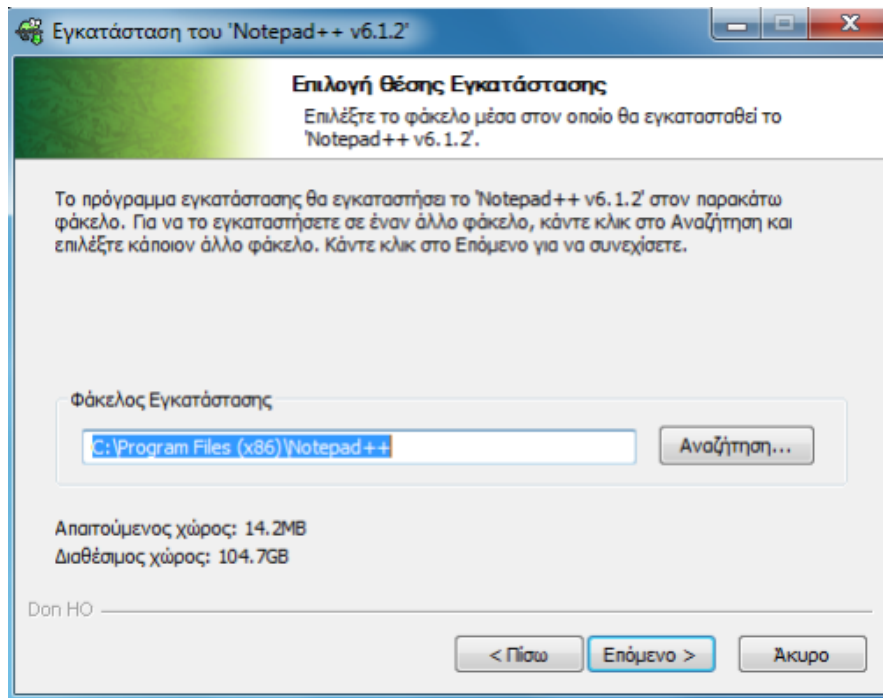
Εγκατάσταση του 'Notepad++ v6.1.2'

Επιλογή θέσης Εγκατάστασης

Επιλέξτε το φάκελο μέσα στον οποίο θα εγκατασταθεί το 'Notepad++ v6.1.2'.

Το πρόγραμμα εγκατάστασης θα εγκαταστήσει το 'Notepad++ v6.1.2' στον παρακάτω φάκελο. Για να το εγκαταστήσετε σε έναν άλλο φάκελο, κάντε κλικ στο Αναζήτηση και επιλέξτε κάποιον άλλο φάκελο. Κάντε κλικ στο Επόμενο για να συνεχίσετε.

Φάκελος Εγκατάστασης

C:\Program Files (x86)\Notepad++

Αναζήτηση...

Απαιτούμενος χώρος: 14.2MB
Διαθέσιμος χώρος: 104.7GB

Don HO

< Πίσω

Επόμενο >

Άκυρο